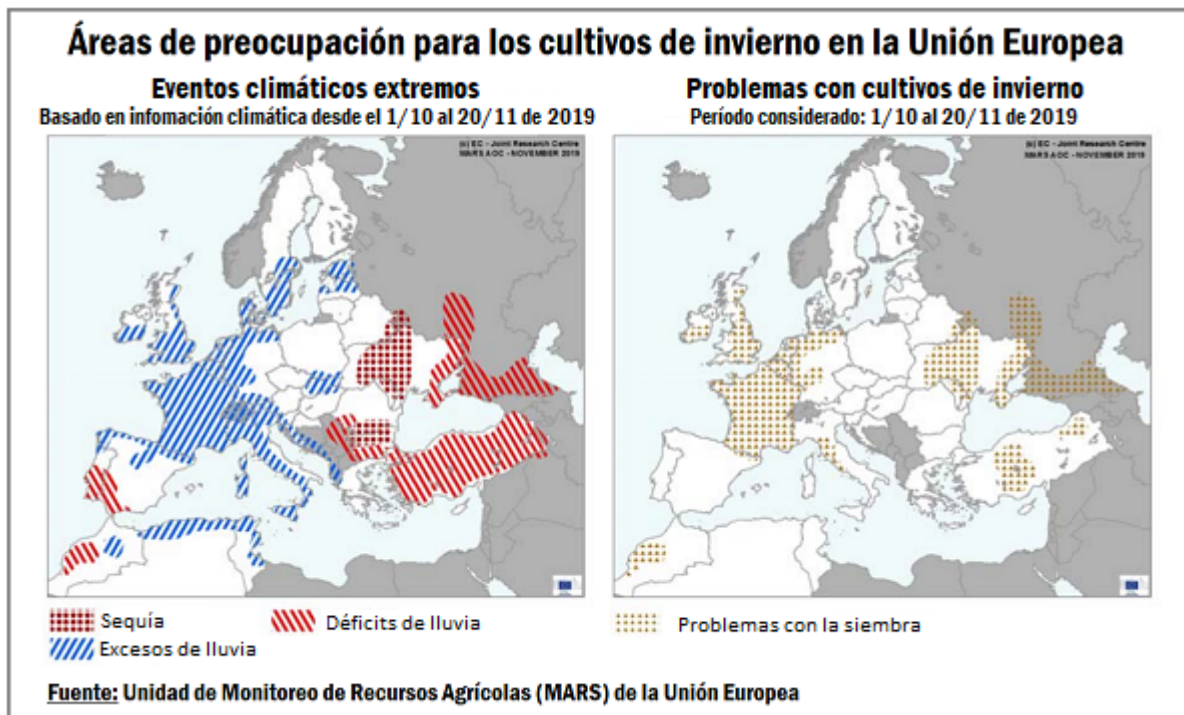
Áreas de preocupación para los cultivos de invierno en la Unión Europea

Eventos climáticos extremos
Basado en infomación climática desde el 1/10 al 20/11 de 2019

(c) EC - Joint Research Centre
MARS AOC - NOVEMBER 2019

Sequía
Déficits de lluvia
Excesos de lluvia

Problemas con cultivos de invierno
Período considerado: 1/10 al 20/11 de 2019

(c) EC - Joint Research Centre
MARS AOC - NOVEMBER 2019

Problemas con la siembra

Fuente: Unidad de Monitoreo de Recursos Agrícolas (MARS) de la Unión Europea